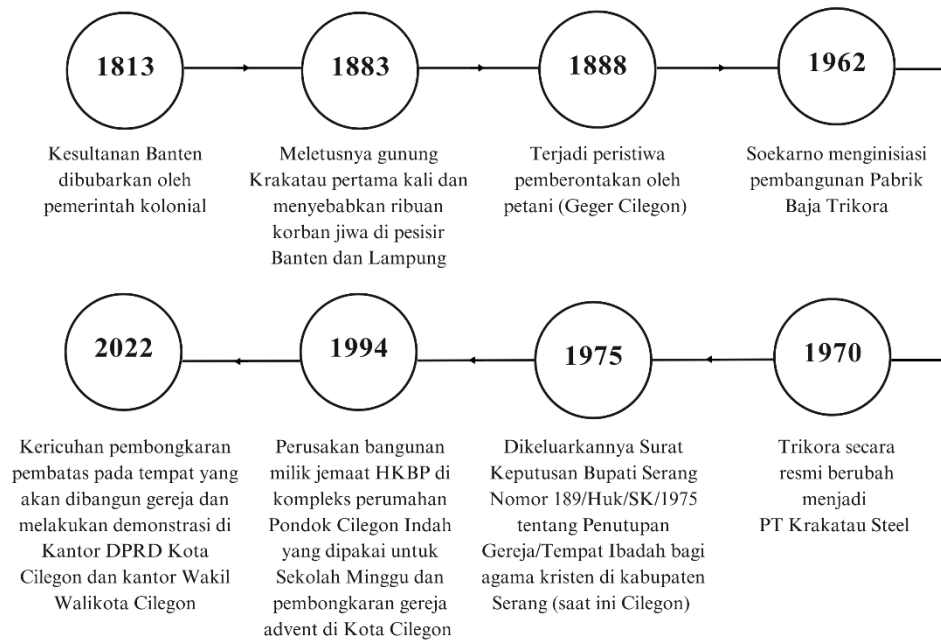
1813

Kesultanan Banten dibubarkan oleh pemerintah kolonial

1883

Meletusnya gunung Krakatau pertama kali dan menyebabkan ribuan korban jiwa di pesisir Banten dan Lampung

1888

Terjadi peristiwa pemberontakan oleh petani (Geger Cilegon)

1962

Soekarno menginisiasi pembangunan Pabrik Baja Trikora

1970

Trikora secara resmi berubah menjadi PT Krakatau Steel

1975

Dikeluarkannya Surat Keputusan Bupati Serang Nomor 189/Huk/SK/1975 tentang Penutupan Gereja/Tempat Ibadah bagi agama kristen di kabupaten Serang (saat ini Cilegon)

1994

Perusakan bangunan milik jemaat HKBP di kompleks perumahan Pondok Cilegon Indah yang dipakai untuk Sekolah Minggu dan pembongkaran gereja advent di Kota Cilegon

2022

Kericuhan pembongkaran pembatas pada tempat yang akan dibangun gereja dan melakukan demonstrasi di Kantor DPRD Kota Cilegon dan kantor Wakil Walikota Cilegon